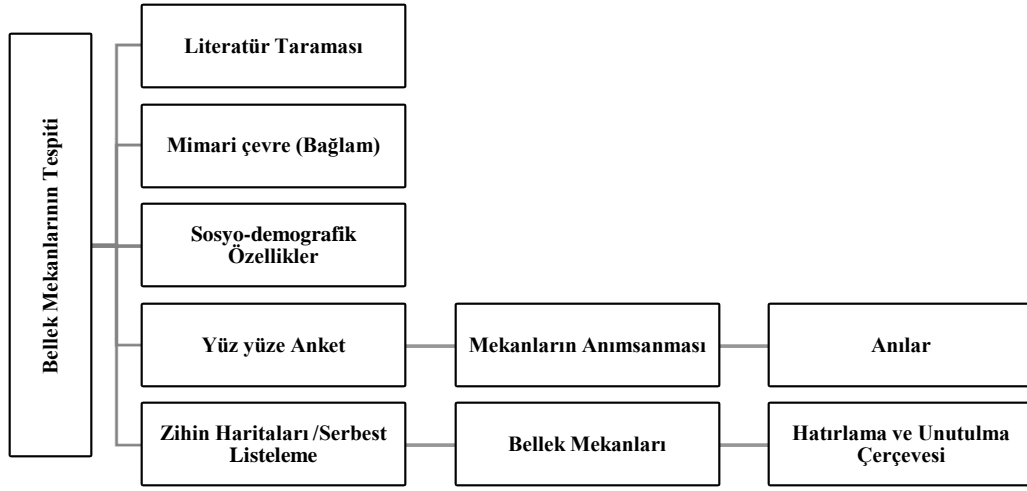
Bellek Mekanlarının Tespiti

Literatür Taraması

Mimari çevre (Bağlam)

Sosyo-demografik Özellikler

Yüz yüze Anket

Mekanların Anımsanması

Anılar

Zihin Haritaları /Serbest Listeleme

Bellek Mekanları

Hatırlama ve Unutulma Çerçevesi